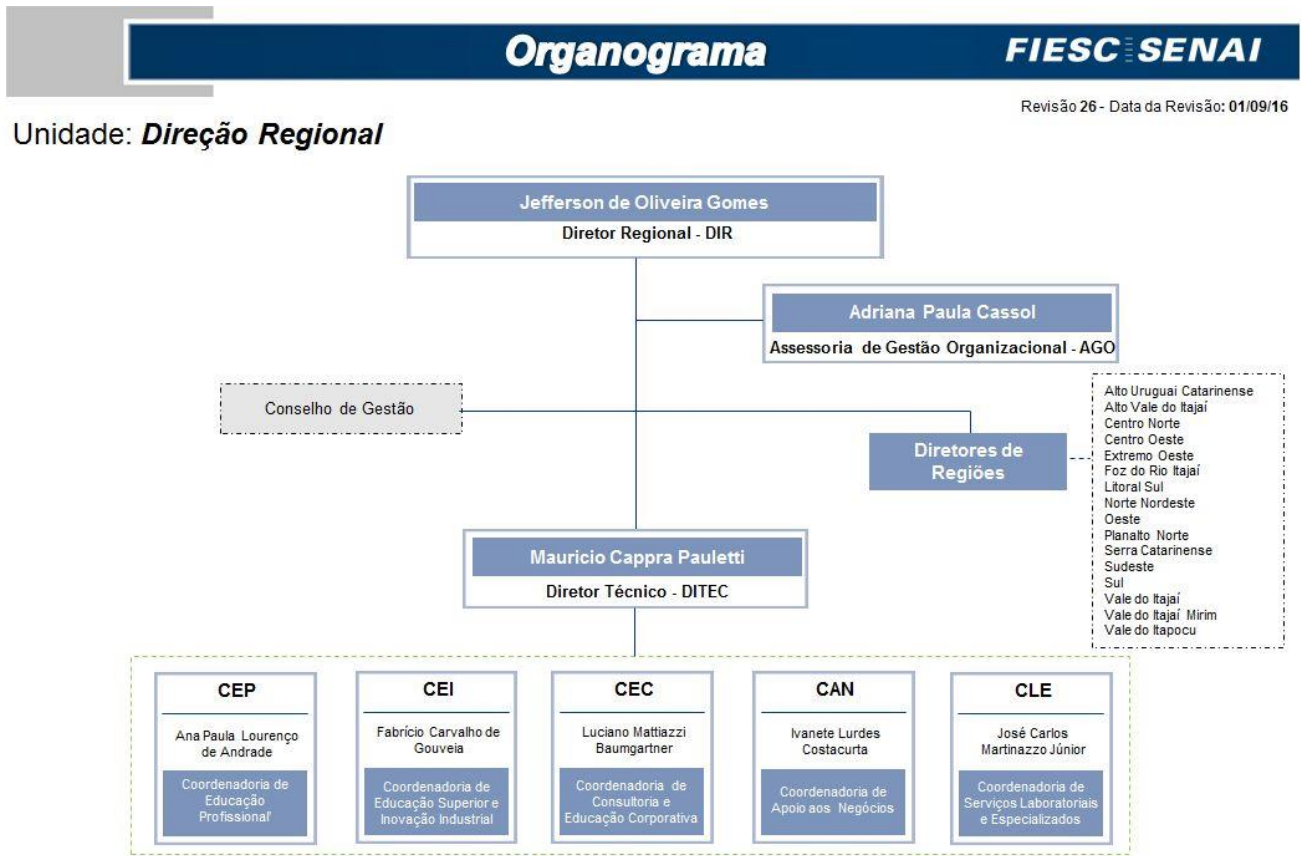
Organograma

FIESC SENAI

Revisão 26 - Data da Revisão: 01/09/16

Unidade: Direção Regional

Jefferson de Oliveira Gomes
Diretor Regional - DIR

Adriana Paula Cassol
Assessoria de Gestão Organizacional - AGO

Conselho de Gestão

Diretores de Regiões

Alto Uruguai Catarinense
Alto Vale do Itajaí
Centro Norte
Centro Oeste
Extremo Oeste
Foz do Rio Itajaí
Litoral Sul
Norte Nordeste
Oeste
Planalto Norte
Serra Catarinense
Sudeste
Sul
Vale do Itajaí
Vale do Itajaí Mirim
Vale do Itapocu

Mauricio Cappra Pauletti
Diretor Técnico - DITEC

CEP
Ana Paula Lourenço de Andrade
Coordenadoria de Educação Profissional

CEI
Fabrício Carvalho de Gouveia
Coordenadoria de Educação Superior e Inovação Industrial

CEC
Luciano Mattiazzi Baumgartner
Coordenadoria de Consultoria e Educação Corporativa

CAN
Ivanete Lurdes Costacurta
Coordenadoria de Apoio aos Negócios

CLE
José Carlos Martinazzo Júnior
Coordenadoria de Serviços Laboratoriais e Especializados